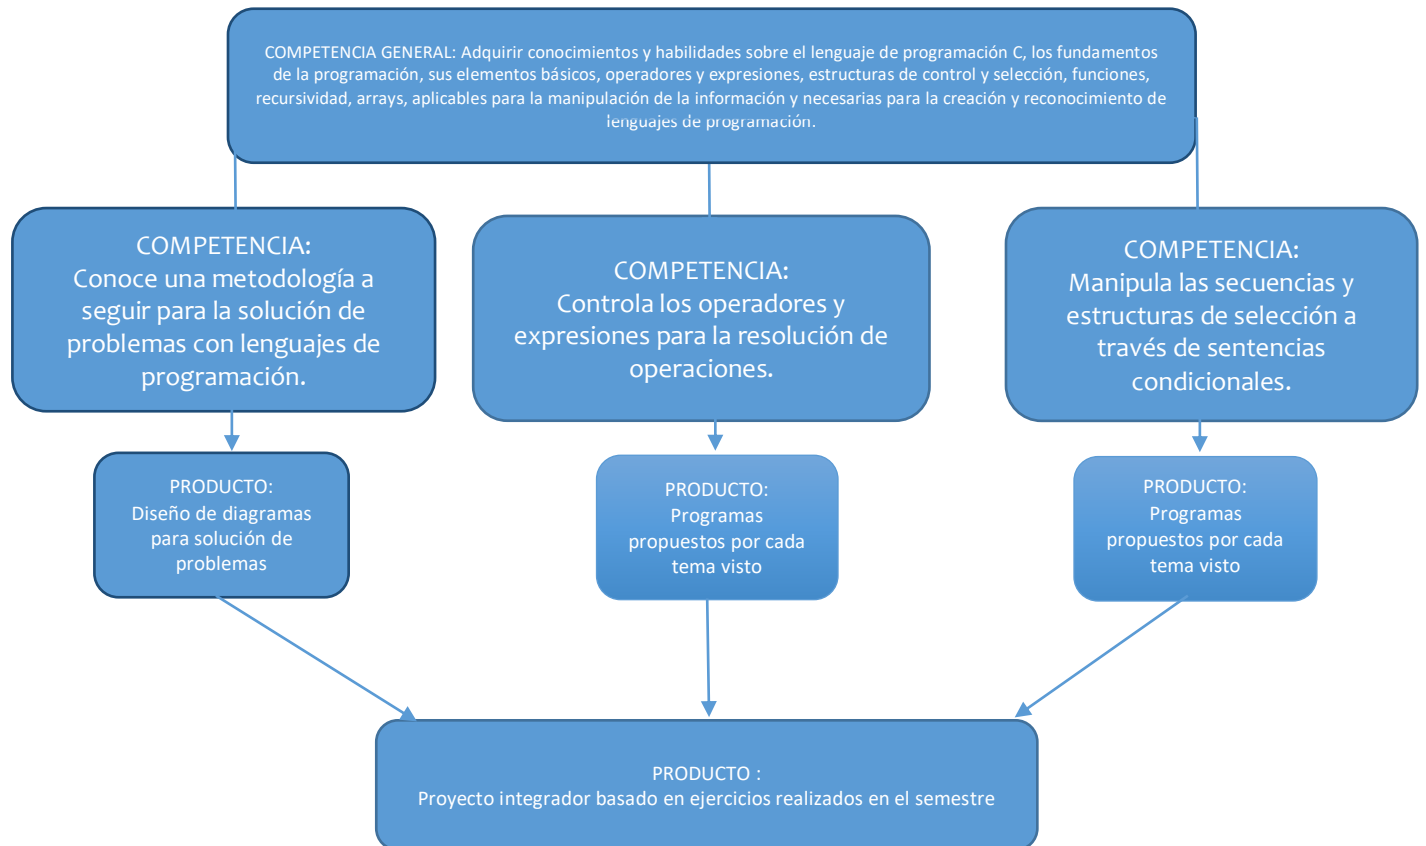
COMPETENCIA GENERAL: Adquirir conocimientos y habilidades sobre el lenguaje de programación C, los fundamentos de la programación, sus elementos básicos, operadores y expresiones, estructuras de control y selección, funciones, recursividad, arrays, aplicables para la manipulación de la información y necesarias para la creación y reconocimiento de lenguajes de programación.

COMPETENCIA:
Conoce una metodología a seguir para la solución de problemas con lenguajes de programación.

COMPETENCIA:
Controla los operadores y expresiones para la resolución de operaciones.

COMPETENCIA:
Manipula las secuencias y estructuras de selección a través de sentencias condicionales.

PRODUCTO:
Diseño de diagramas para solución de problemas

PRODUCTO:
Programas propuestos por cada tema visto

PRODUCTO:
Programas propuestos por cada tema visto

PRODUCTO :
Proyecto integrador basado en ejercicios realizados en el semestre